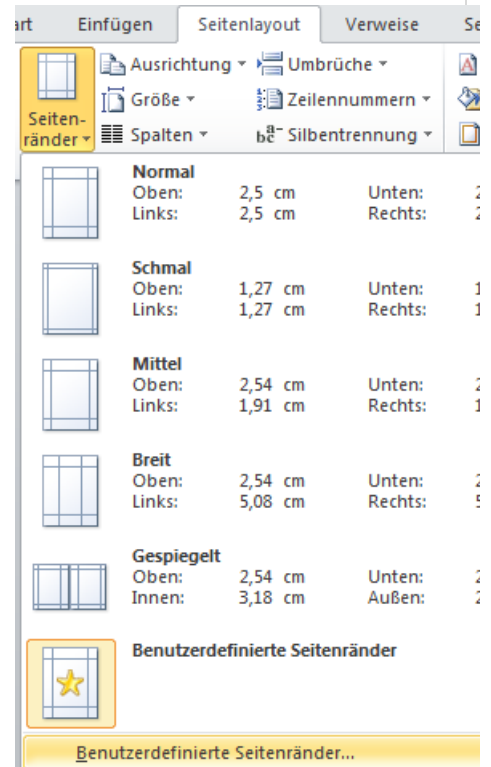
art Einfügen Seitenlayout Verweise Se

Ausrichtung ▾ Umbrüche ▾
Größe ▾ Zeilennummern ▾
Seitenränder ▾ Spalten ▾ Silbentrennung ▾

Normal
Oben: 2,5 cm Unten: 2
Links: 2,5 cm Rechts: 2

Schmal
Oben: 1,27 cm Unten: 1
Links: 1,27 cm Rechts: 1

Mittel
Oben: 2,54 cm Unten: 2
Links: 1,91 cm Rechts: 1

Breit
Oben: 2,54 cm Unten: 2
Links: 5,08 cm Rechts: 5

Gespiegelt
Oben: 2,54 cm Unten: 2
Innen: 3,18 cm Außen: 2

Benutzerdefinierte Seitenränder

Benutzerdefinierte Seitenränder...